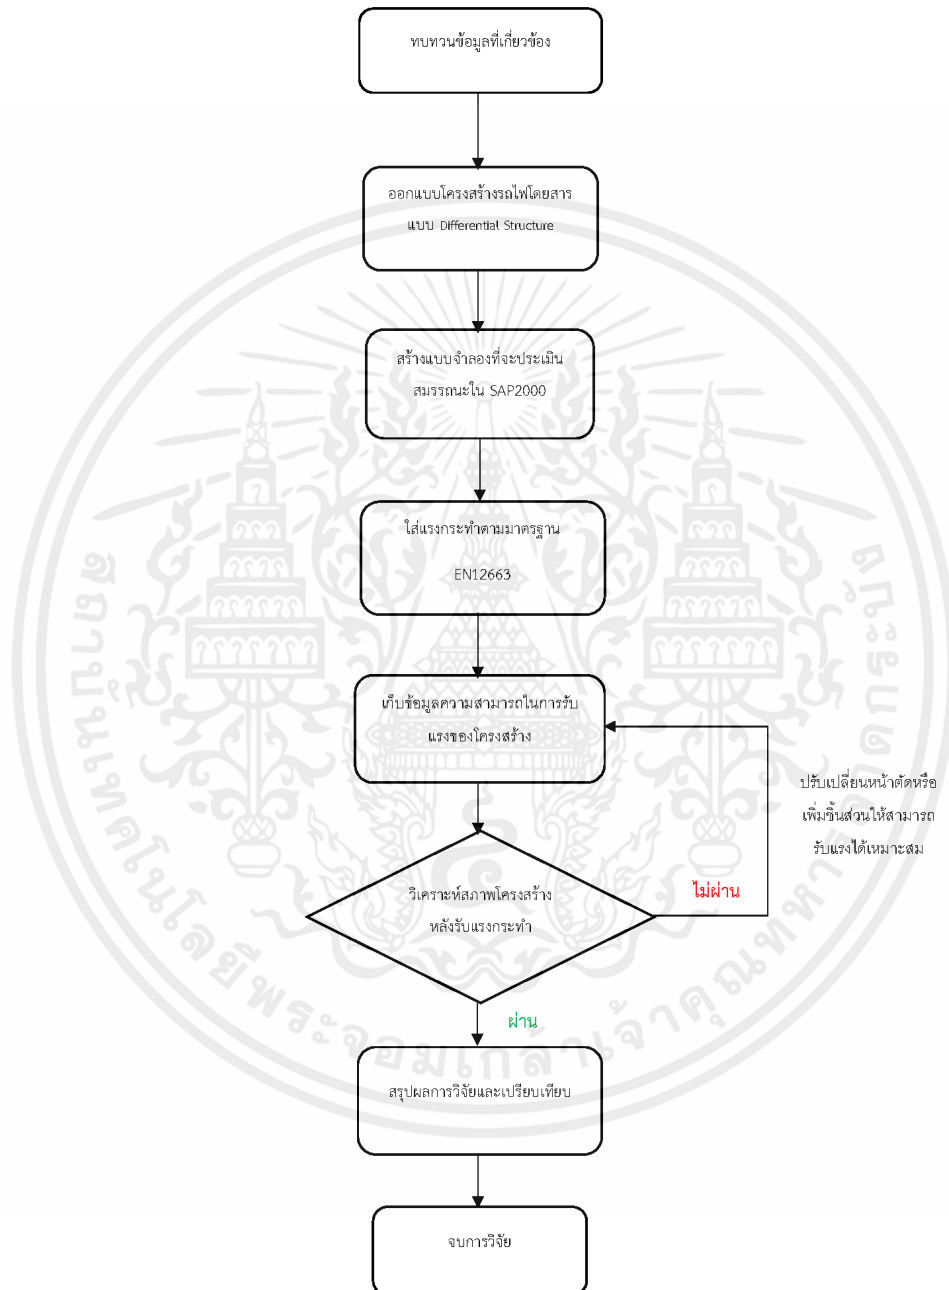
ทบทวนข้อมูลที่เกี่ยวข้อง

ออกแบบโครงสร้างรถไฟโดยสาร แบบ Differential Structure

สร้างแบบจำลองที่จะประเมิน สมรรถนะใน SAP2000

ใส่แรงกระทำตามมาตรฐาน EN12663

เก็บข้อมูลความสามารถในการรับ แรงของโครงสร้าง

ปรับเปลี่ยนหน้าตัดหรือ เพิ่มชิ้นส่วนให้สามารถ รับแรงได้เหมาะสม

วิเคราะห์สภาพโครงสร้าง หลังรับแรงกระทำ

ไม่ผ่าน

ผ่าน

สรุปผลการวิจัยและเปรียบเทียบ

จบการวิจัย

สถาบันเทคโนโลยีพระจอมเกล้าเจ้าคุณทหารลาดกระบัง